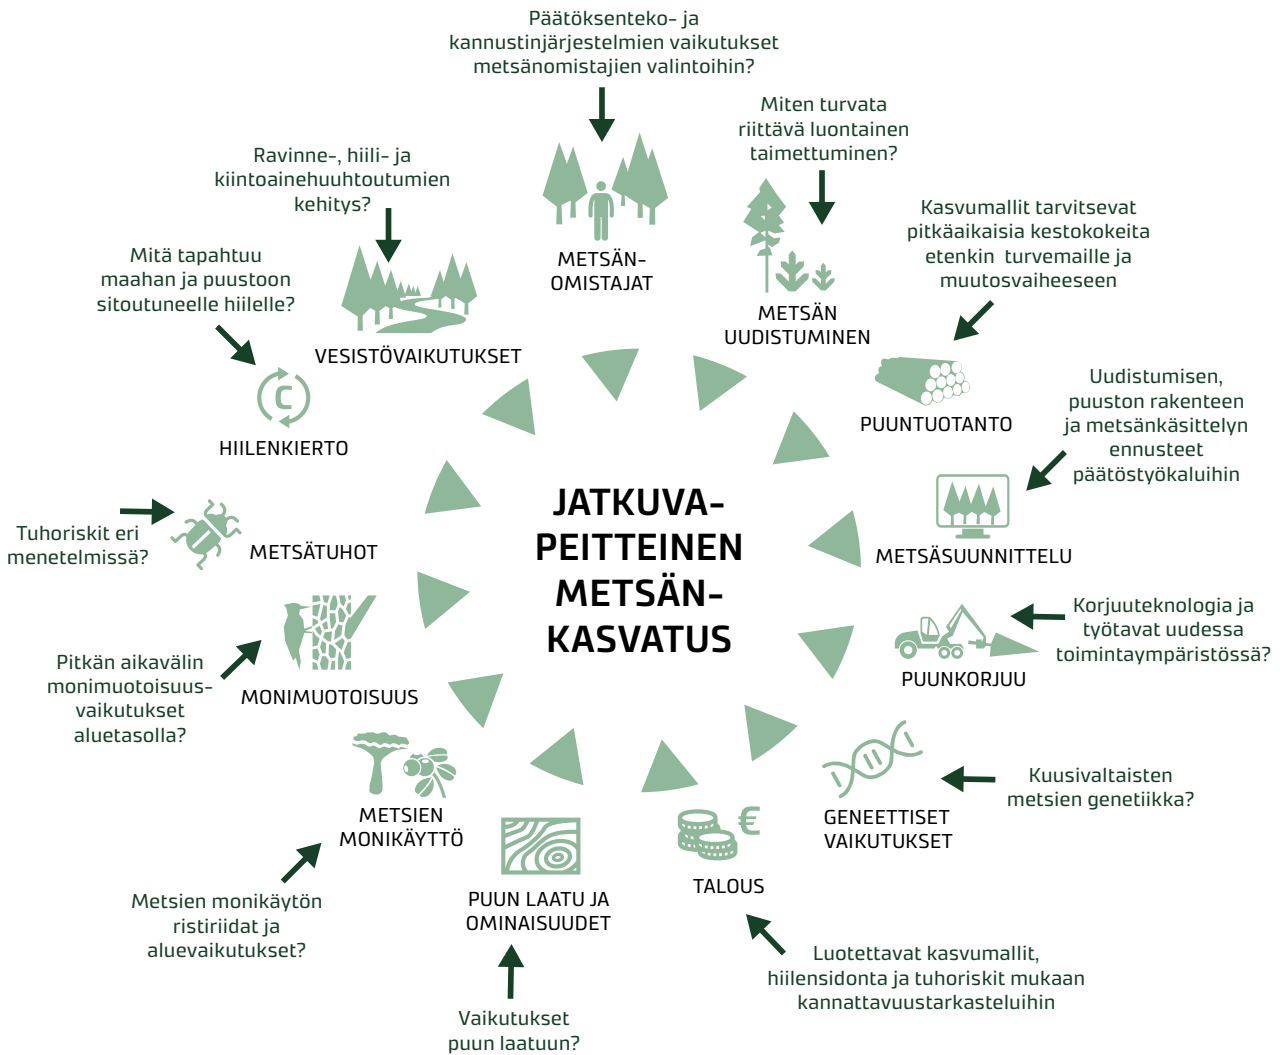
Päätöksenteko- ja kannustinjärjestelmien vaikutukset metsänomistajien valintoihin?

METSÄN-OMISTAJAT

Miten turvata riittävä luontainen taimettuminen?

METSÄN UUDISTUMINEN

Kasvumallit tarvitsevat pitkäaikaisia kestokokeita etenkin turvemaille ja muutosvaiheeseen

PUUNTUOTANTO

Uudistumisen, puuston rakenteen ja metsänkäsittelyn ennusteet päätöstyökaluihin

METSÄSUUNNITTELU

Korjuuteknologia ja työtavat uudessa toimintaympäristössä?

PUUNKORJUU

Kuusivaltaisten metsien genetiikka?

GENEETTISET VAIKUTUKSET

Luotettavat kasvumallit, hiilensidonta ja tuhoriskit mukaan kannattavuustarkasteluihin

TALOUS

Vaikutukset puun laatuun?

PUUN LAATU JA OMINAISUUDET

Metsien monikäytön ristiriidat ja aluevaikutukset?

METSIEN MONIKÄYTTÖ

Pitkän aikavälin monimuotoisuus-vaikutukset aluetasolla?

MONIMUOTOISUUS

Tuhoriskit eri menetelmissä?

METSÄTUHOT

Mitä tapahtuu maahan ja puustoon sitoutuneelle hiilelle?

C

HIILENKIERTO

Ravinne-, hiili- ja kiintoainehuuhtoutumien kehitys?

VESISTÖVAIKUTUKSET

JATKUVA-PEITTEINEN METSÄN-KASVATUS

€